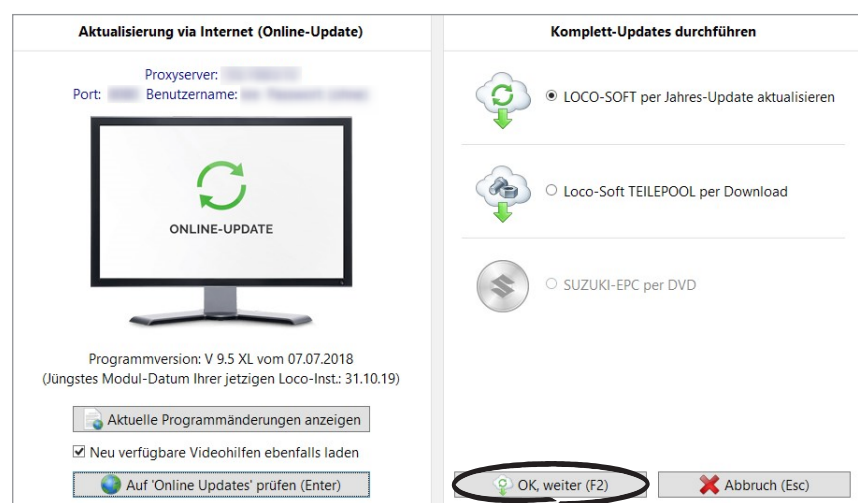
Aktualisierung via Internet (Online-Update)

Proxyserver: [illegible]
Port: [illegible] Benutzername: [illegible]

ONLINE-UPDATE

Programmversion: V 9.5 XL vom 07.07.2018
(Jüngstes Modul-Datum Ihrer jetzigen Loco-Inst.: 31.10.19)

Aktuelle Programmänderungen anzeigen

Neu verfügbare Videohilfen ebenfalls laden

Auf 'Online Updates' prüfen (Enter)

Komplett-Updates durchführen

LOCO-SOFT per Jahres-Update aktualisieren

Loco-Soft TEILEPOOL per Download

SUZUKI-EPC per DVD

OK, weiter (F2)

Abbruch (Esc)